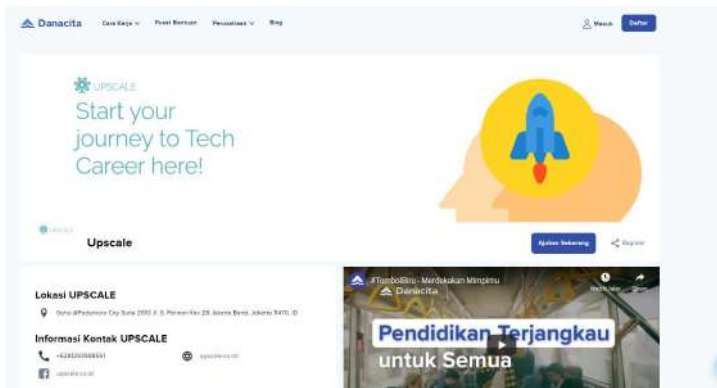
Danacita Cara Kerja Pusat Bantuan Perusahaan Blog Masuk Daftar

UPSCALE
Start your journey to Tech Career here!

Upscale

Ajukan Sekarang Bagikan

Lokasi UPSCALE

Soho @Podomoro City Suite 2010 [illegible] Jakarta Barat, Jakarta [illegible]

Informasi Kontak UPSCALE

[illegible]

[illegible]

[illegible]

#TomboiBiru - Merdekakan Mimpimu
Danacita

Pendidikan Terjangkau untuk Semua